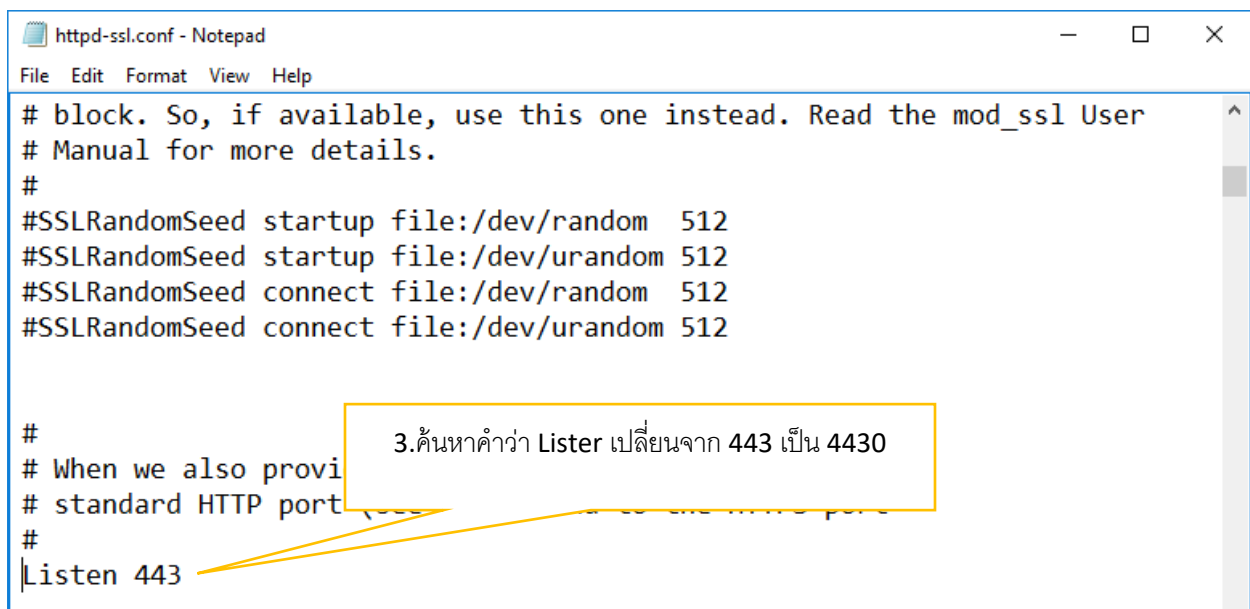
httpd-ssl.conf - Notepad

File Edit Format View Help

# block. So, if available, use this one instead. Read the mod_ssl User
# Manual for more details.
#
#SSLRandomSeed startup file:/dev/random  512
#SSLRandomSeed startup file:/dev/urandom 512
#SSLRandomSeed connect file:/dev/random  512
#SSLRandomSeed connect file:/dev/urandom 512

#
# When we also provi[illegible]
# standard HTTP port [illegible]
#
Listen 443

3.ค้นหาคำว่า Lister เปลี่ยนจาก 443 เป็น 4430